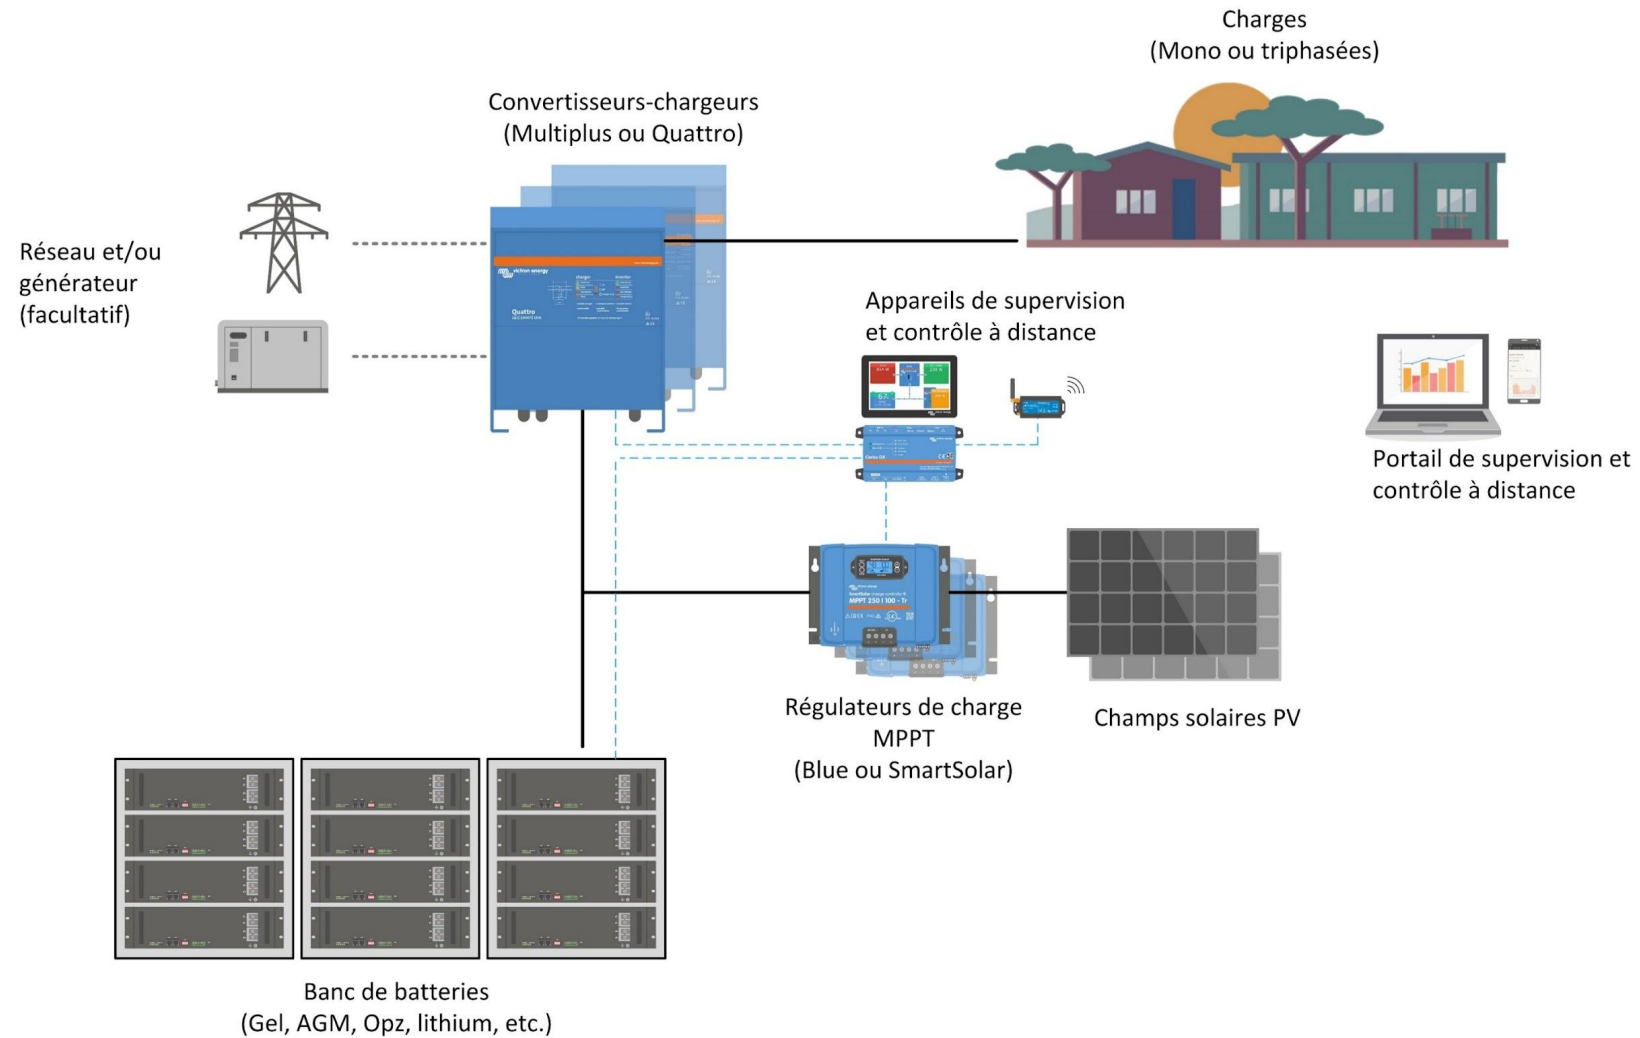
Charges
(Mono ou triphasées)

Convertisseurs-chargeurs
(Multiplus ou Quattro)

Réseau et/ou générateur (facultatif)

victron energy

Quattro

Appareils de supervision et contrôle à distance

Portail de supervision et contrôle à distance

MPPT 250 | 100 - Tr

Régulateurs de charge MPPT
(Blue ou SmartSolar)

Champs solaires PV

Banc de batteries
(Gel, AGM, Opz, lithium, etc.)